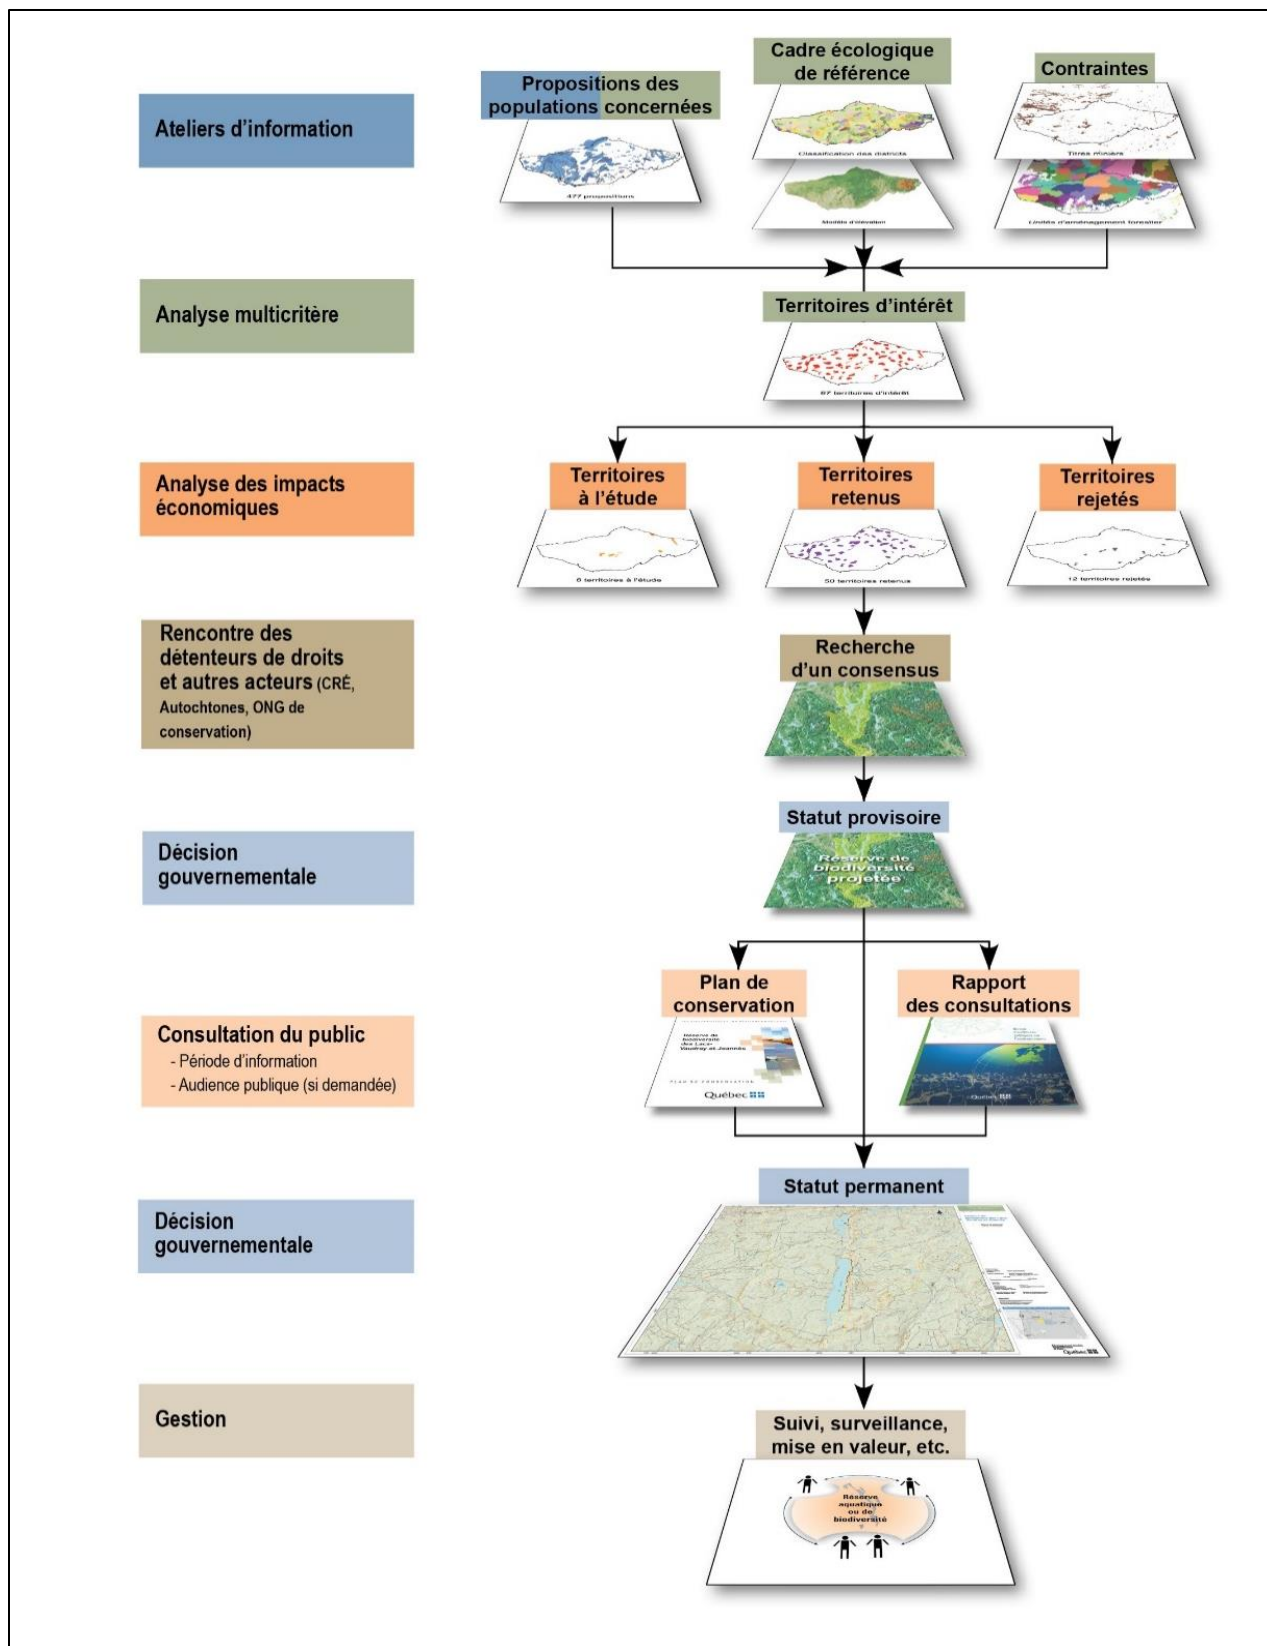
Ateliers d'information

Propositions des populations concernées

477 propositions

Cadre écologique de référence

Classification des districts

Modèle d'élévation

Contraintes

Titres miniers

Unités d'aménagement forestier

Analyse multicritère

Territoires d'intérêt

97 territoires d'intérêt

Analyse des impacts économiques

Territoires à l'étude

6 territoires à l'étude

Territoires retenus

50 territoires retenus

Territoires rejetés

12 territoires rejetés

Rencontre des détenteurs de droits et autres acteurs (CRÉ, Autochtones, ONG de conservation)

Recherche d'un consensus

Décision gouvernementale

Statut provisoire

Réserve de biodiversité projetée

Plan de conservation

Réserve de biodiversité des Lacs-Vaudray et Joannès

PLAN DE CONSERVATION

Québec

Rapport des consultations

Québec

Consultation du public
- Période d'information
- Audience publique (si demandée)

Décision gouvernementale

Statut permanent

Québec

Gestion

Suivi, surveillance, mise en valeur, etc.

Réserve aquatique ou de biodiversité